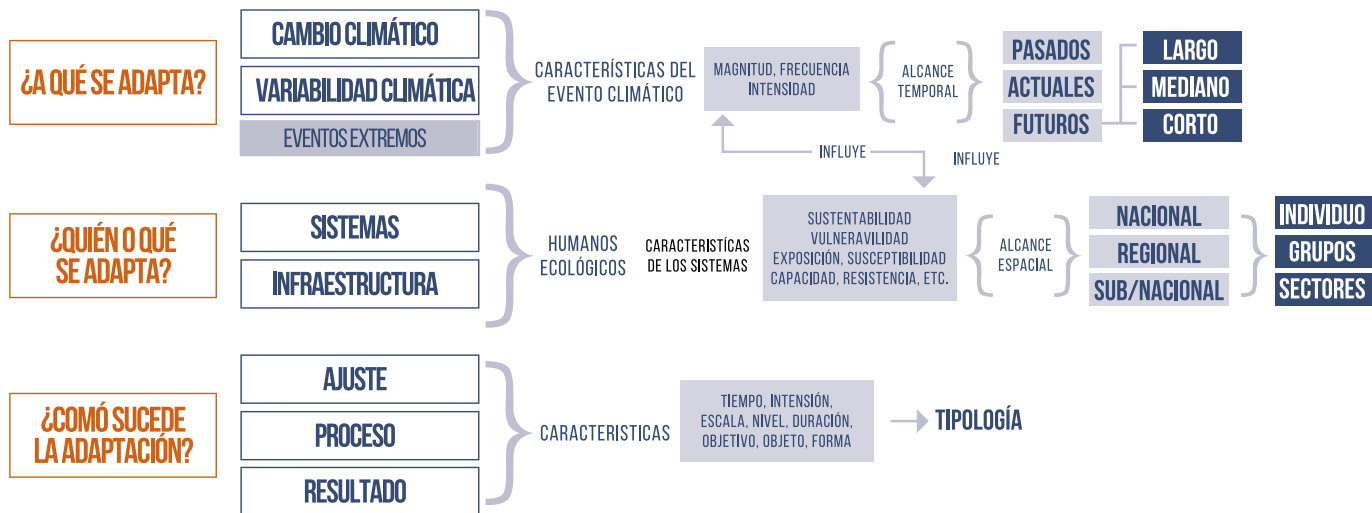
¿A QUÉ SE ADAPTA?

CAMBIO CLIMÁTICO
VARIABILIDAD CLIMÁTICA
EVENTOS EXTREMOS

CARACTERÍSTICAS DEL EVENTO CLIMÁTICO

MAGNITUD, FRECUENCIA INTENSIDAD

ALCANCE TEMPORAL

PASADOS
ACTUALES
FUTUROS

LARGO
MEDIANO
CORTO

INFLUYE
INFLUYE

¿QUIÉN O QUÉ SE ADAPTA?

SISTEMAS
INFRAESTRUCTURA

HUMANOS ECOLÓGICOS

CARACTERÍSTICAS DE LOS SISTEMAS

SUSTENTABILIDAD
VULNERAVILIDAD
EXPOSICIÓN, SUSCEPTIBILIDAD
CAPACIDAD, RESISTENCIA, ETC.

ALCANCE ESPACIAL

NACIONAL
REGIONAL
SUB/NACIONAL

INDIVIDUO
GRUPOS
SECTORES

¿CÓMO SUCEDE LA ADAPTACIÓN?

AJUSTE
PROCESO
RESULTADO

CARACTERISTICAS

TIEMPO, INTENSIÓN, ESCALA, NIVEL, DURACIÓN, OBJETIVO, OBJETO, FORMA

TIPOLOGÍA